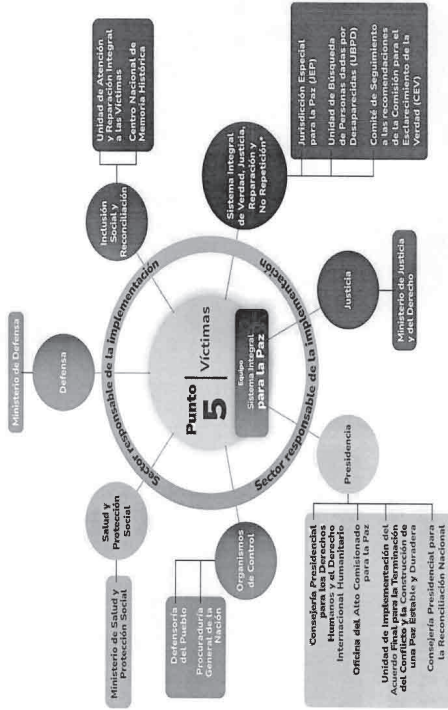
Punto 5 | Víctimas

Equipo
Sistema Integral para la Paz

Sector responsable de la implementación

Sector responsable de la implementación

Inclusión Social y Reconciliación

Unidad de Atención y Reparación Integral a las Víctimas

Centro Nacional de Memoria Histórica

Sistema Integral de Verdad, Justicia, Reparación y No Repetición*

Jurisdicción Especial para la Paz (JEP)

Unidad de Búsqueda de Personas dadas por Desaparecidas (UBPD)

Comité de Seguimiento a las recomendaciones de la Comisión para el esclarecimiento de la Verdad (CEV)

Justicia

Ministerio de Justicia y del Derecho

Presidencia

Consejería Presidencial para los Derechos Humanos y el Derecho Internacional Humanitario

Oficina del Alto Comisionado para la Paz

Unidad de Implementación del Acuerdo Final para la Terminación del Conflicto y la Construcción de una Paz Estable y Duradera

Consejería Presidencial para la Reconciliación Nacional

Organismos de Control

Defensoría del Pueblo

Procuraduría General de la Nación

Salud y Protección Social

Ministerio de Salud y Protección Social

Defensa

Ministerio de Defensa